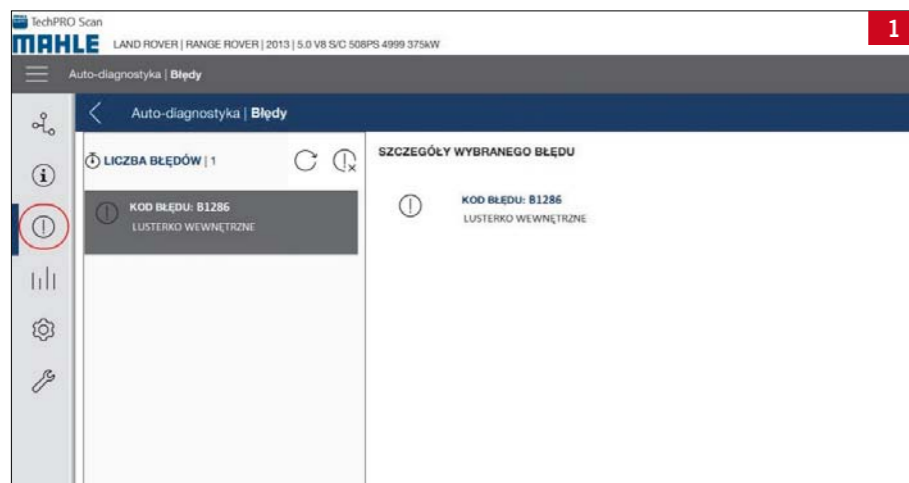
TechPRO Scan

MAHLE LAND ROVER | RANGE ROVER | 2013 | 5.0 V8 S/C 508PS 4999 375kW

1

Auto-diagnostyka | Błędy

Auto-diagnostyka | Błędy

LICZBA BŁĘDÓW | 1

KOD BŁĘDU: B1286
LUSTERKO WEWNĘTRZNE

SZCZEGÓŁY WYBRANEGO BŁĘDU

KOD BŁĘDU: B1286
LUSTERKO WEWNĘTRZNE